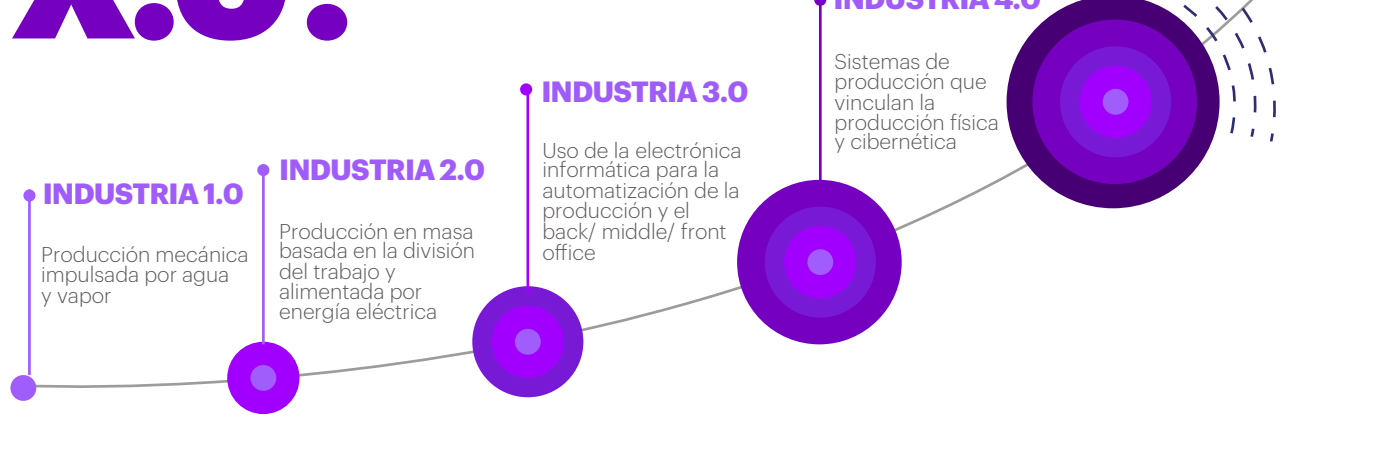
X.0.

INDUSTRIA 1.0

Producción mecánica impulsada por agua y vapor

INDUSTRIA 2.0

Producción en masa basada en la división del trabajo y alimentada por energía eléctrica

INDUSTRIA 3.0

Uso de la electrónica informática para la automatización de la producción y el back/ middle/ front office

INDUSTRIA 4.0

Sistemas de producción que vinculan la producción física y cibernética